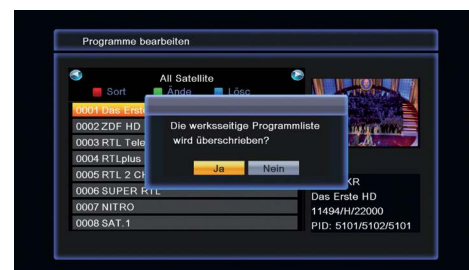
Programme bearbeiten

All Satellite

Sort Ände Lösc

0001 Das Erste

0002 ZDF HD

0003 RTL Tele

0004 RTLplus

0005 RTL 2 CH

0006 SUPER RTL

0007 NITRO

0008 SAT.1

Die werksseitige Programmliste wird überschrieben?

Ja Nein

XR

Das Erste HD

11494/H/22000

PID: 5101/5102/5101